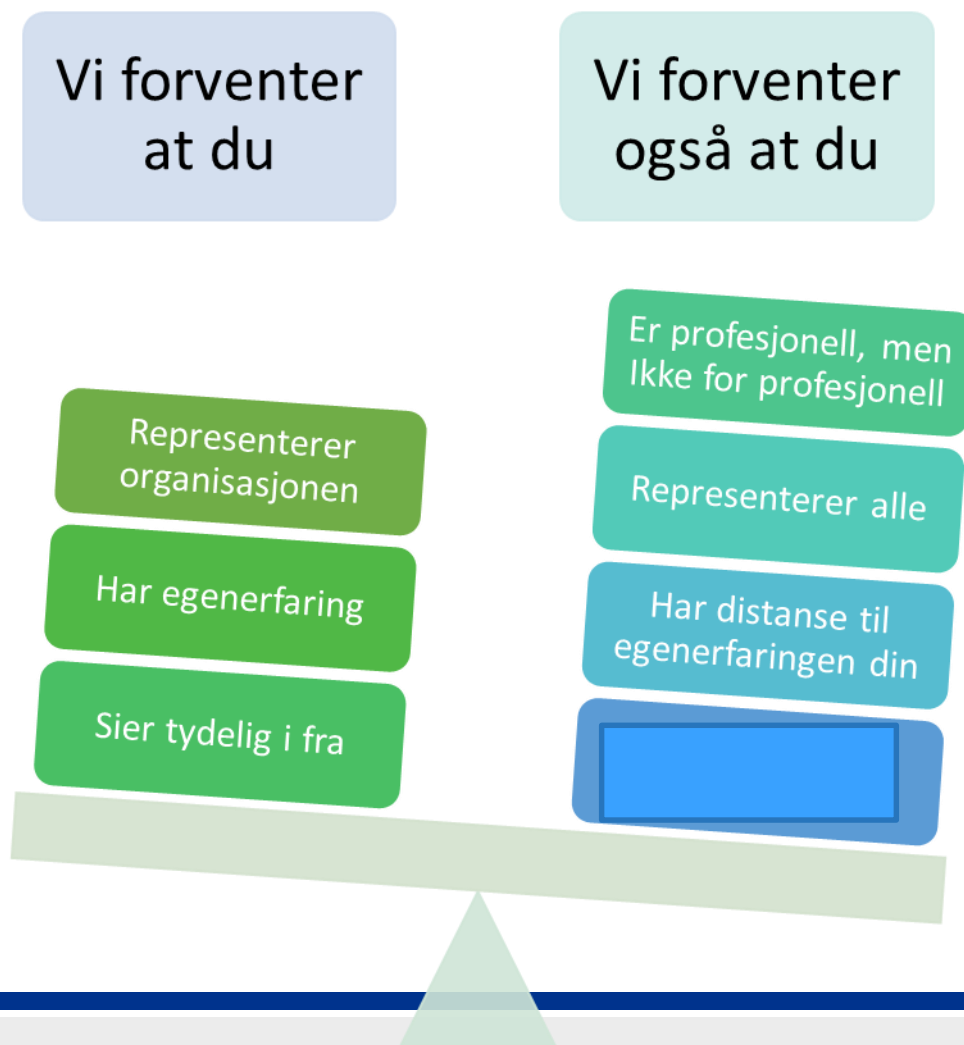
Vi forventer at du

Vi forventer også at du

Representerer organisasjonen

Har egenerfaring

Sier tydelig i fra

Er profesjonell, men Ikke for profesjonell

Representerer alle

Har distanse til egenerfaringen din